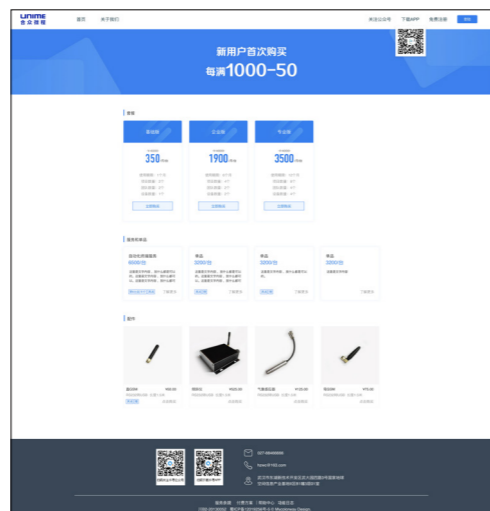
UNIME 合众智能

首页 关于我们

关注公众号 下载APP 免费注册 登录

新用户首次购买
每满1000-50

套餐

基础版
350
1900
3500

立即购买 立即购买 立即购买

服务和商品

4500
3200
3200
3200

配件

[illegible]

027-88488866

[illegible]@163.com

武汉市东湖新技术开发区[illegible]

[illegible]